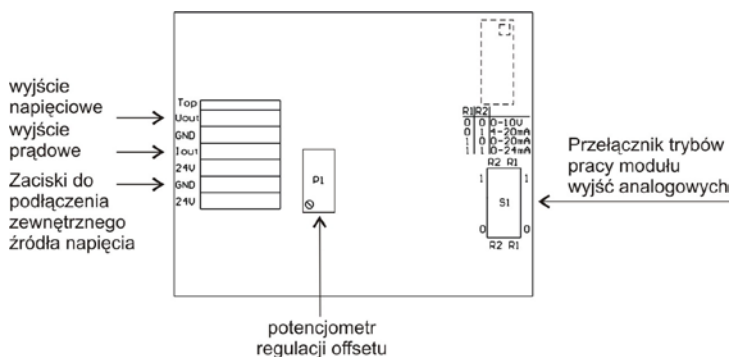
wyjście napięciowe

wyjście prądowe

Zaciski do podłączenia zewnętrznego źródła napięcia

Top
Uout
GND
Iout
24V
GND
24V

P1

F1

R1 R2
0 0 0-10V
0 1 4-20mA
1 0 0-20mA
1 1 0-24mA

R2 R1
1 1
S1
0 0
R2 R1

Przełącznik trybów pracy modułu wyjść analogowych

potencjometr regulacji offsetu